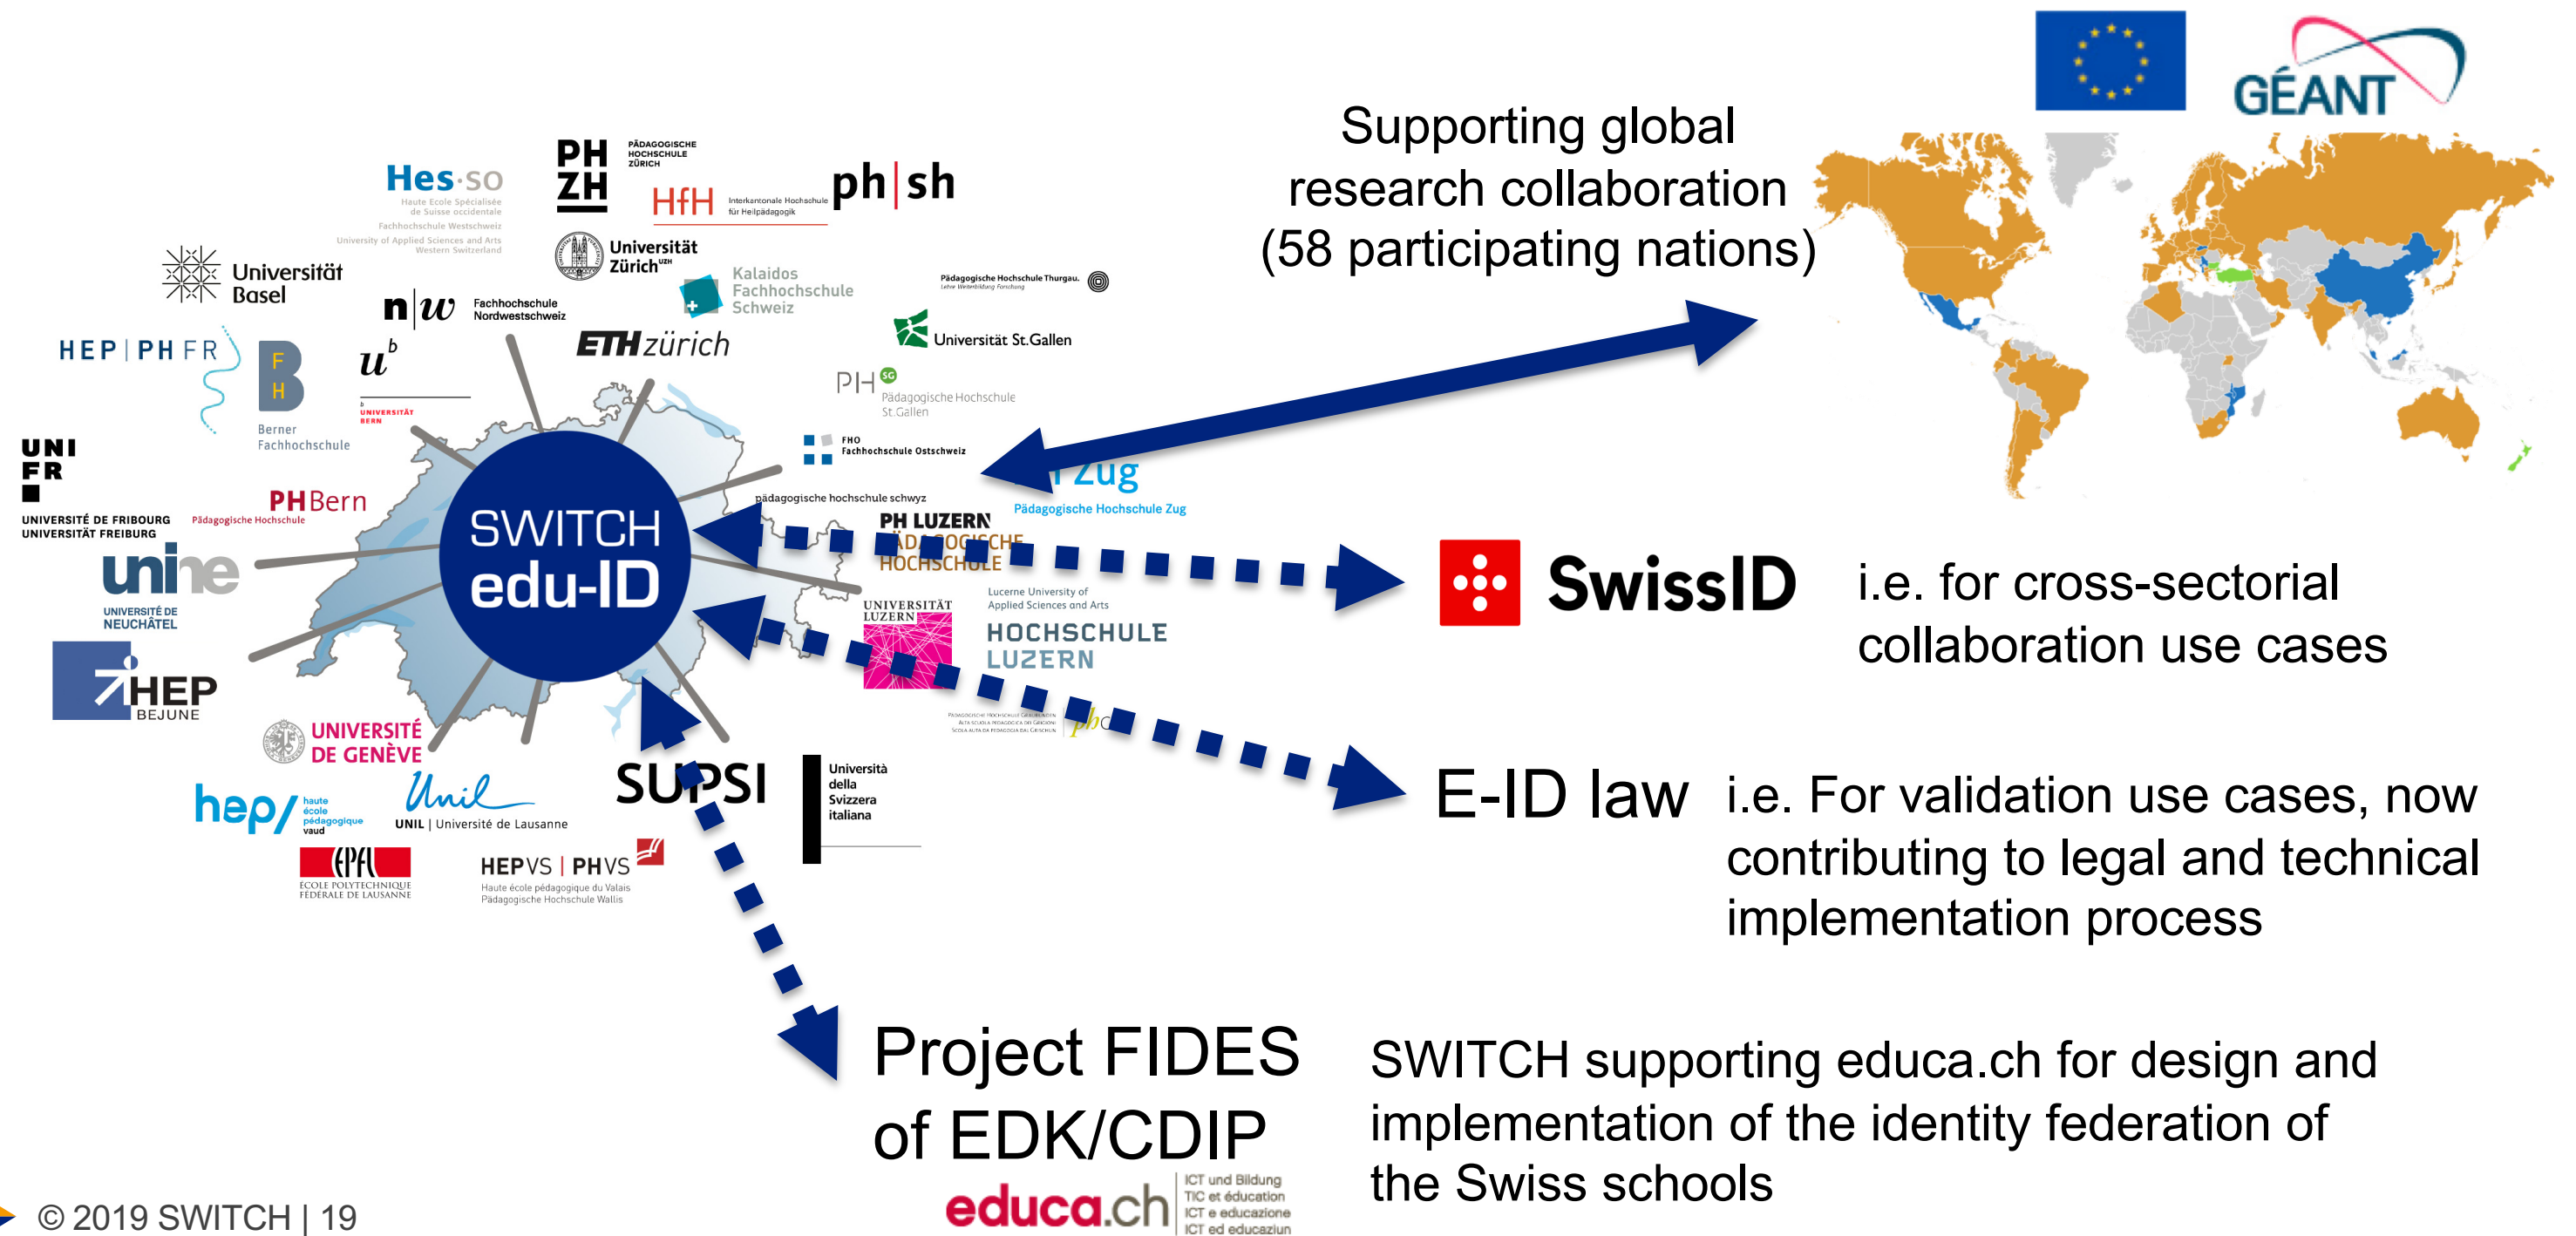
GÉANT

Supporting global research collaboration (58 participating nations)

Hes·so
Haute Ecole Spécialisée de Suisse occidentale
Fachhochschule Westschweiz
University of Applied Sciences and Arts Western Switzerland

PH ZH PÄDAGOGISCHE HOCHSCHULE ZÜRICH

HfH Interkantonale Hochschule für Heilpädagogik

ph|sh

Universität Basel

Universität Zürich

Kalaidos Fachhochschule Schweiz

Pädagogische Hochschule Thurgau.

n|w Fachhochschule Nordwestschweiz

ETH zürich

Universität St.Gallen

HEP | PH FR

FH Berner Fachhochschule

u^b UNIVERSITÄT BERN

PH SG Pädagogische Hochschule St.Gallen

FHO Fachhochschule Ostschweiz

UNI FR UNIVERSITÉ DE FRIBOURG UNIVERSITÄT FREIBURG

PHBern Pädagogische Hochschule

pädagogische hochschule schwyz

Zug Pädagogische Hochschule Zug

SWITCH edu-ID

PH LUZERN PÄDAGOGISCHE HOCHSCHULE

unine UNIVERSITÉ DE NEUCHÂTEL

UNIVERSITÄT LUZERN

Lucerne University of Applied Sciences and Arts HOCHSCHULE LUZERN

HEP BEJUNE

UNIVERSITÉ DE GENÈVE

SUPSI

Università della Svizzera italiana

hep/ haute école pédagogique vaud

Unil UNIL | Université de Lausanne

EPFL ÉCOLE POLYTECHNIQUE FÉDÉRALE DE LAUSANNE

HEPVS | PHVS Haute école pédagogique du Valais Pädagogische Hochschule Wallis

SwissID i.e. for cross-sectorial collaboration use cases

E-ID law i.e. For validation use cases, now contributing to legal and technical implementation process

Project FIDES of EDK/CDIP

SWITCH supporting educa.ch for design and implementation of the identity federation of the Swiss schools

educa.ch ICT und Bildung TIC et éducation ICT e educazione ICT ed educaziun

© 2019 SWITCH | 19